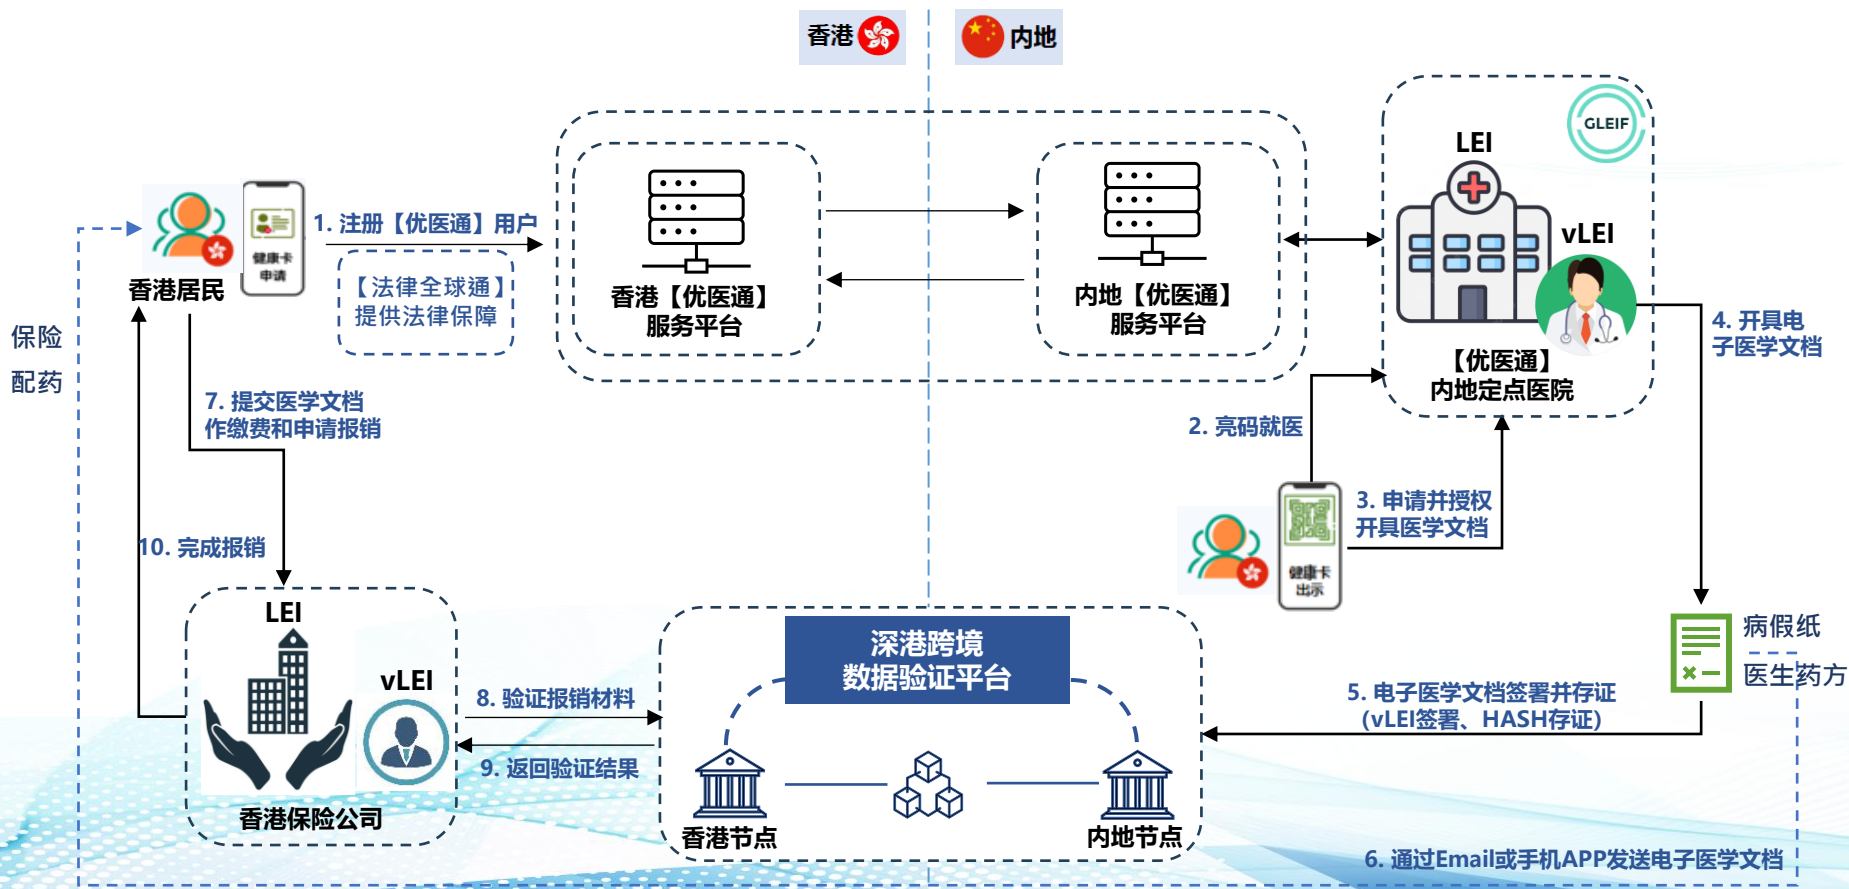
香港 内地

GLEIF

LEI

vLEI

香港居民

健康卡申请

1. 注册【优医通】用户

【法律全球通】提供法律保障

香港【优医通】服务平台

内地【优医通】服务平台

【优医通】内地定点医院

4. 开具电子医学文档

保险配药

7. 提交医学文档作缴费和申请报销

2. 亮码就医

3. 申请并授权开具医学文档

健康卡出示

10. 完成报销

LEI

vLEI

香港保险公司

深港跨境数据验证平台

8. 验证报销材料

9. 返回验证结果

香港节点

内地节点

病假纸

医生药方

5. 电子医学文档签署并存证 (vLEI签署、HASH存证)

6. 通过Email或手机APP发送电子医学文档